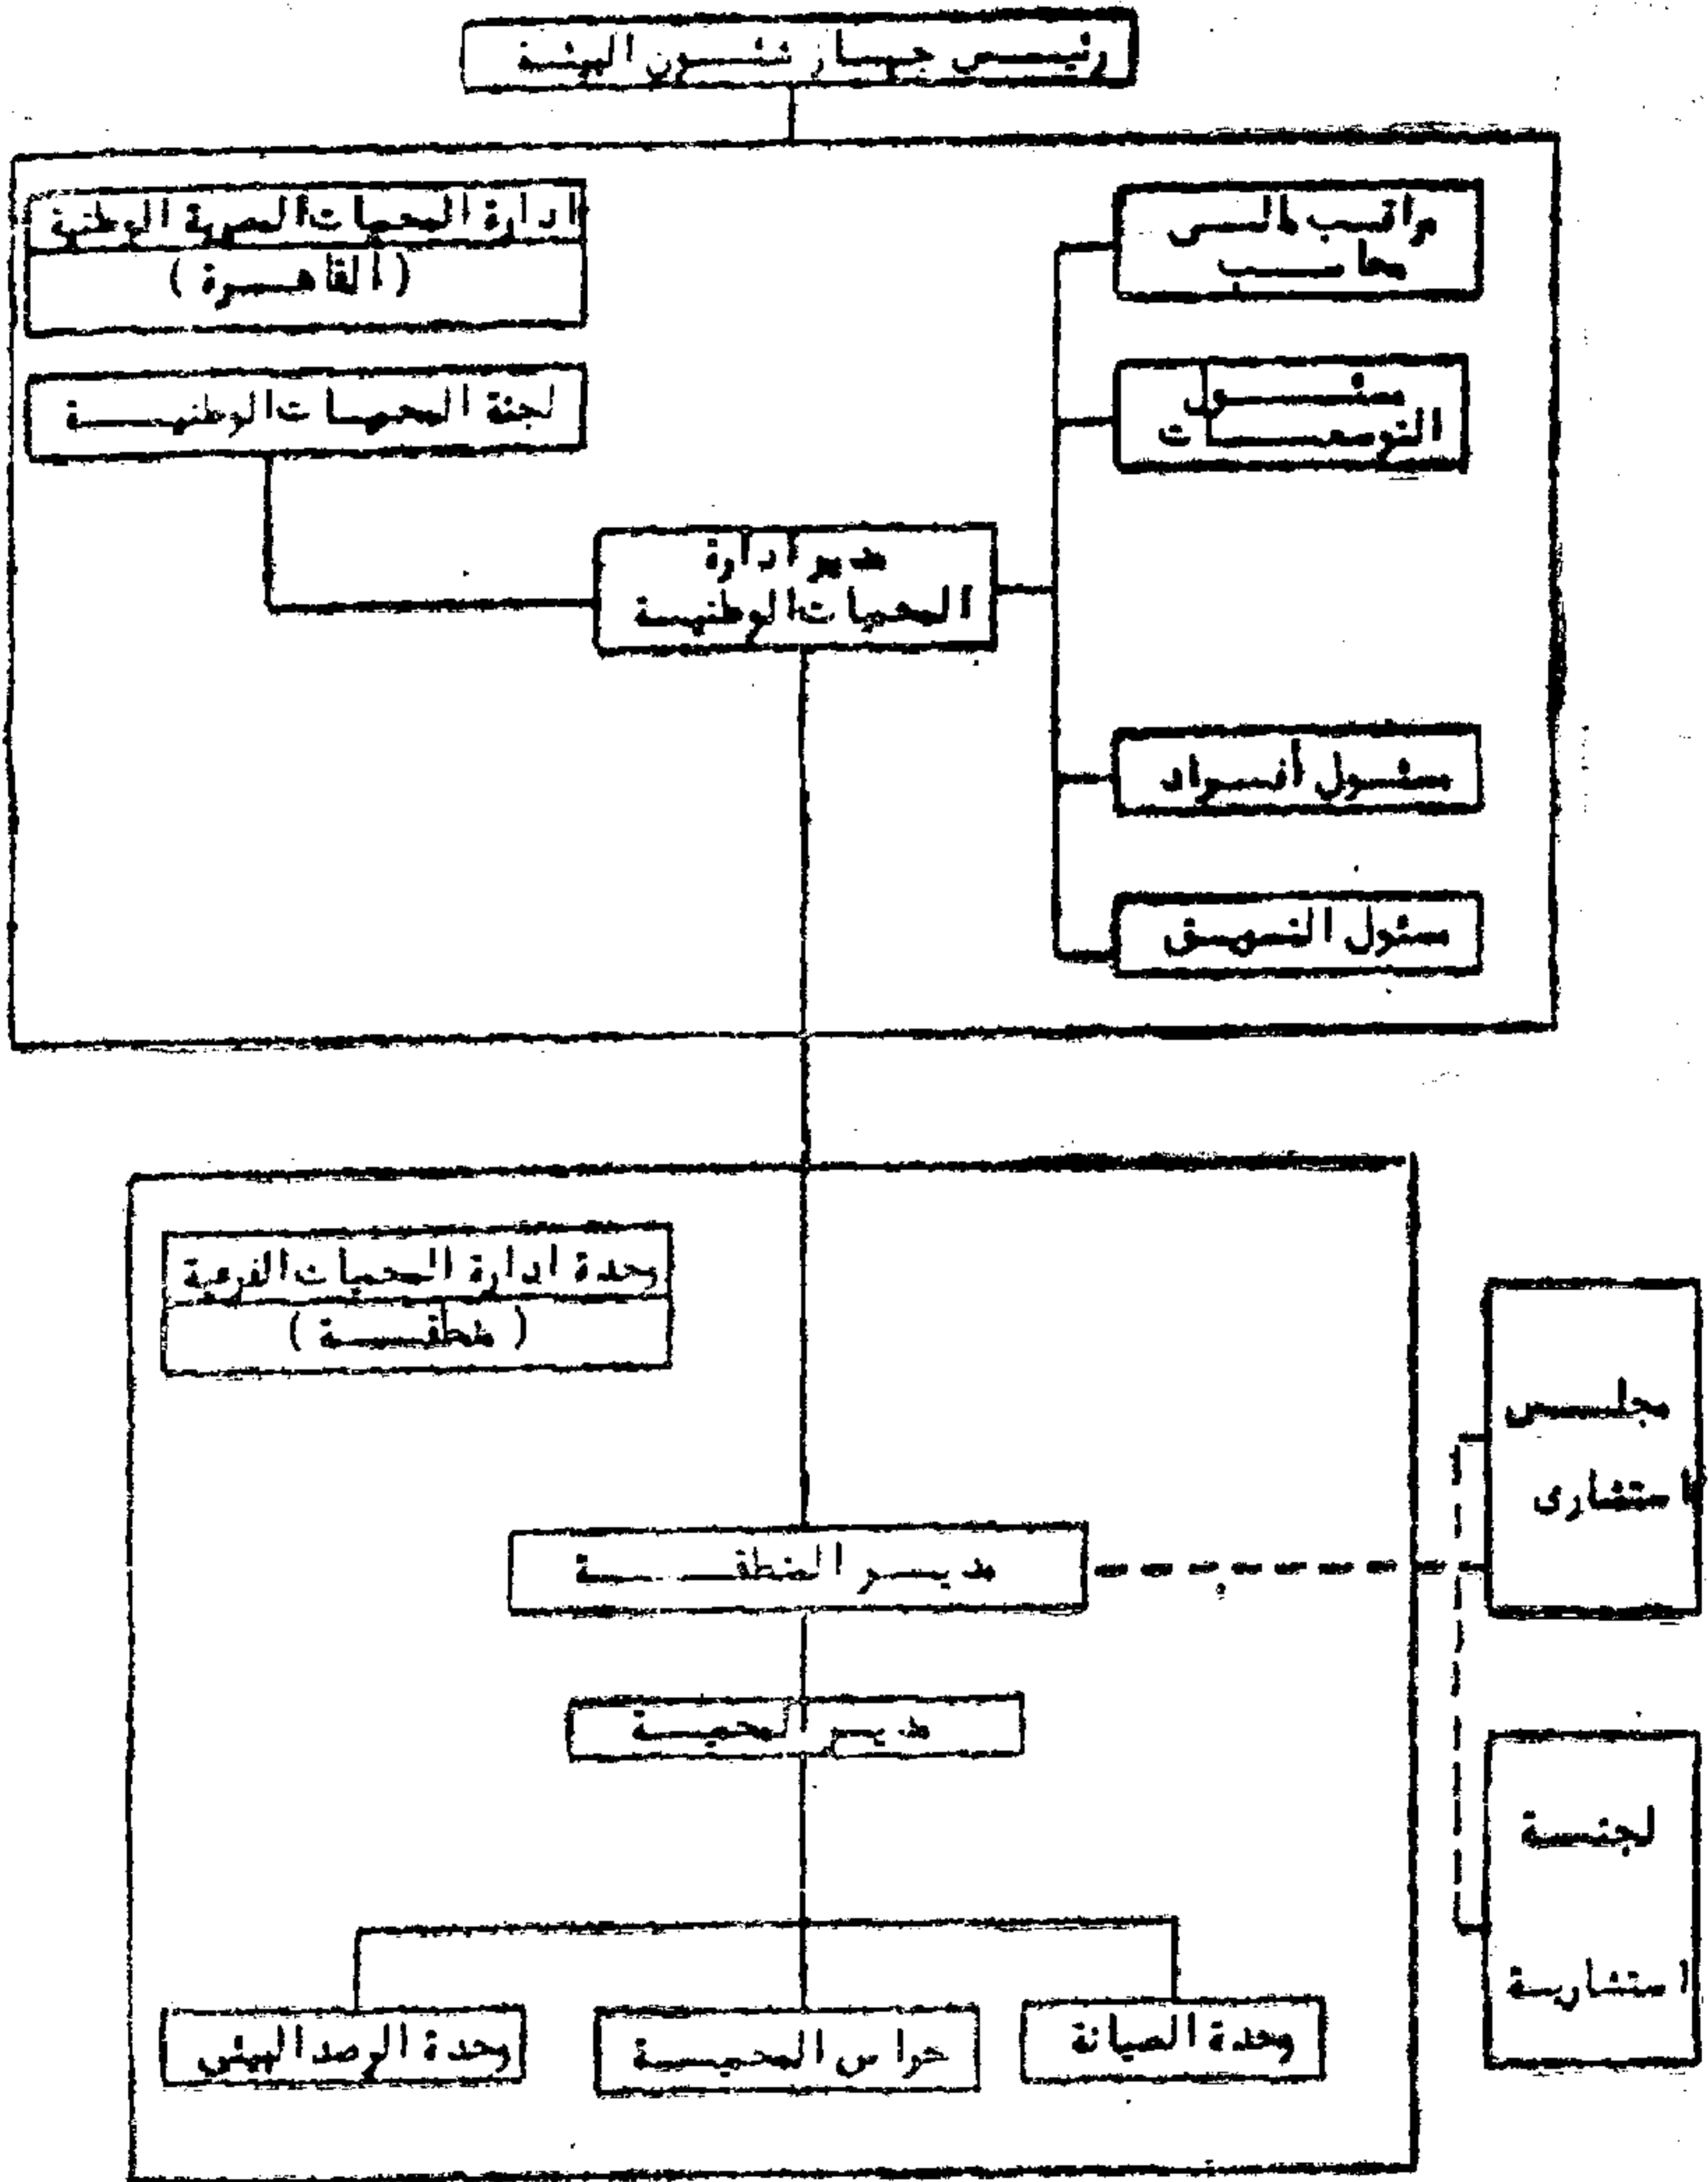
رئيس جهاز شئون البيئة

ادارة المحميات المصرية الوطنية
( القاهرة )

لجنة المحميات الوطنية

مراقب مالى محاسب

مسئول التوصيات

مدير ادارة المحميات الوطنية

مسئول أفراد

مسئول التنسيق

وحدة ادارة المحميات الفرعية
( منطقة )

مجلس استشارى

مدير المنطقة

مدير المحمية

لجنة استشارية

وحدة الرصد البيئى

حراس المحمية

وحدة الصيانة